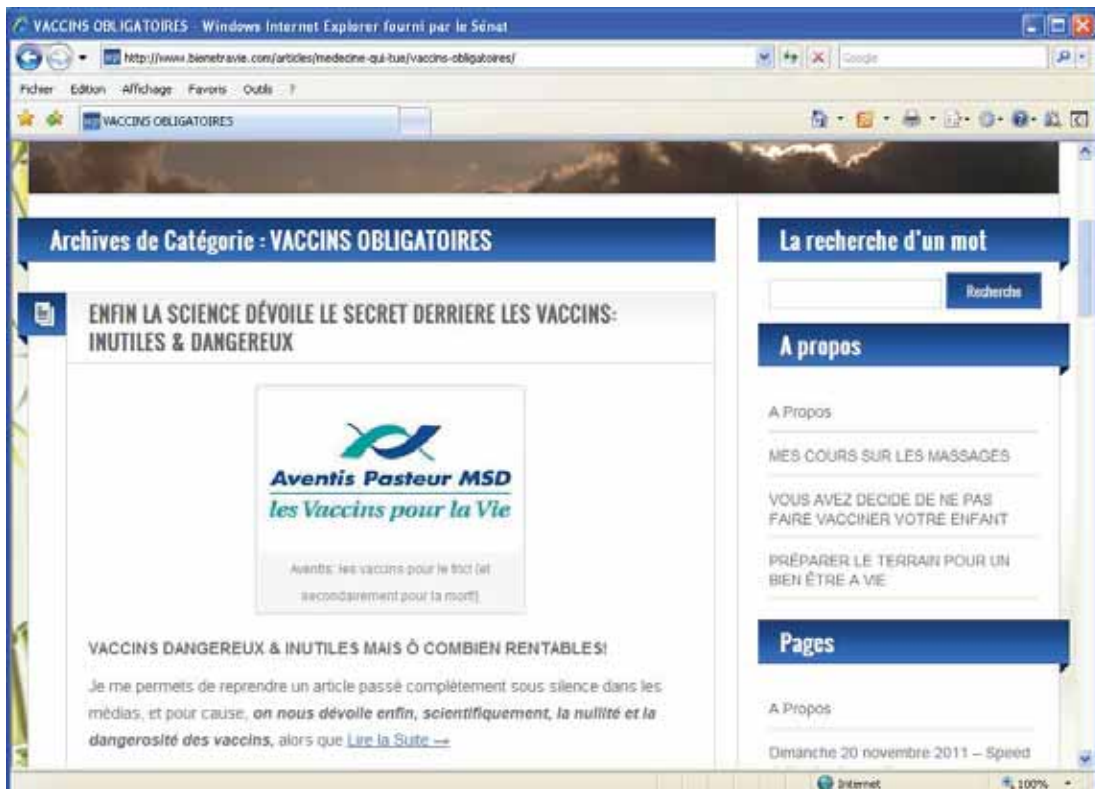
VACCINS OBLIGATOIRES - Windows Internet Explorer fourni par le Sénat

http://www.bienetravie.com/articles/medecine-qui-tue/vaccins-obligatoires/

Google

Fichier Edition Affichage Favoris Outils ?

VACCINS OBLIGATOIRES

Archives de Catégorie : VACCINS OBLIGATOIRES

ENFIN LA SCIENCE DÉVOILE LE SECRET DERRIERE LES VACCINS: INUTILES & DANGEREUX

Aventis Pasteur MSD
les Vaccins pour la Vie

Aventis: les vaccins pour le fric! (et secondairement pour la mort)

VACCINS DANGEREUX & INUTILES MAIS Ô COMBIEN RENTABLES!

Je me permets de reprendre un article passé complètement sous silence dans les médias, et pour cause, **on nous dévoile enfin, scientifiquement, la nullité et la dangerosité des vaccins,** alors que Lire la Suite →

La recherche d'un mot

Recherche

A propos

A Propos

MES COURS SUR LES MASSAGES

VOUS AVEZ DECIDE DE NE PAS FAIRE VACCINER VOTRE ENFANT

PRÉPARER LE TERRAIN POUR UN BIEN ÊTRE A VIE

Pages

A Propos

Dimanche 20 novembre 2011 – Speed

Internet

100%